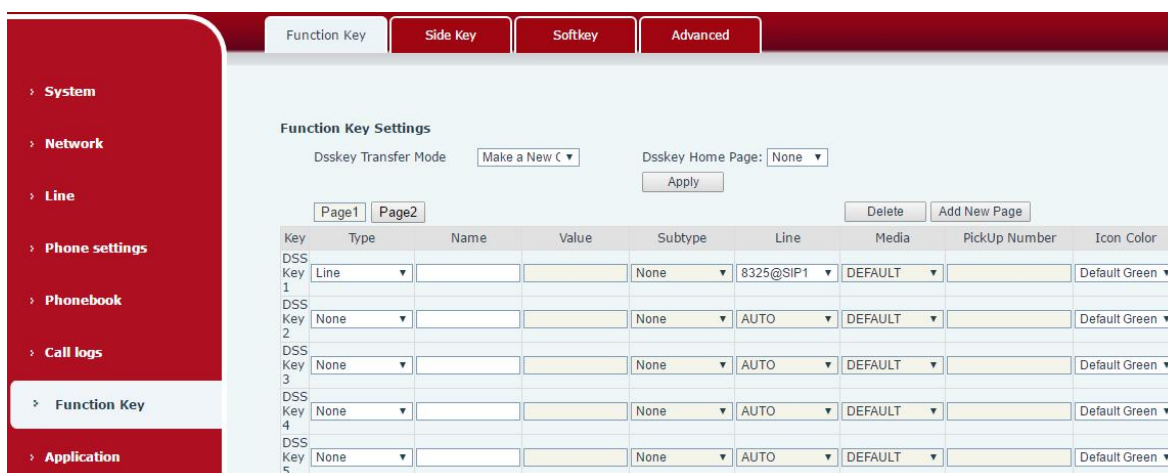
Function Key | Side Key | Softkey | Advanced

› System
› Network
› Line
› Phone settings
› Phonebook
› Call logs
› Function Key
› Application

Function Key Settings

Dsskey Transfer Mode: Make a New C ▼
Dsskey Home Page: None ▼
Apply

Page1 | Page2
Delete | Add New Page

| Key | Type | Name | Value | Subtype | Line | Media | PickUp Number | Icon Color |
|---|---|---|---|---|---|---|---|---|
| DSS Key 1 | Line ▼ | | | None ▼ | 8325@SIP1 ▼ | DEFAULT ▼ | | Default Green ▼ |
| DSS Key 2 | None ▼ | | | None ▼ | AUTO ▼ | DEFAULT ▼ | | Default Green ▼ |
| DSS Key 3 | None ▼ | | | None ▼ | AUTO ▼ | DEFAULT ▼ | | Default Green ▼ |
| DSS Key 4 | None ▼ | | | None ▼ | AUTO ▼ | DEFAULT ▼ | | Default Green ▼ |
| DSS Key 5 | None ▼ | | | None ▼ | AUTO ▼ | DEFAULT ▼ | | Default Green ▼ |